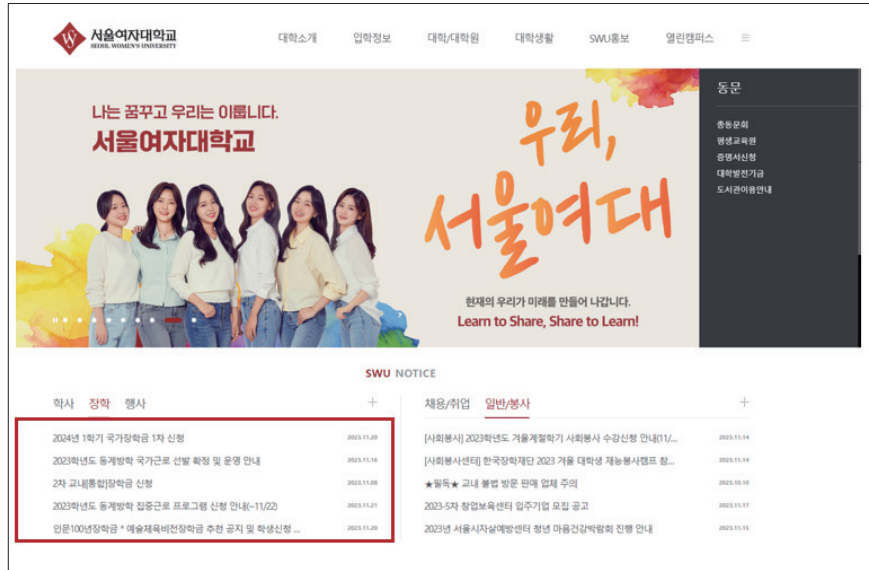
서울여자대학교
SEOUL WOMEN'S UNIVERSITY

대학소개 입학정보 대학/대학원 대학생활 SWU홍보 열린캠퍼스 ≡

나는 꿈꾸고 우리는 이룹니다.
서울여자대학교

우리,
서울여대

현재의 우리가 미래를 만들어 나갑니다.
Learn to Share, Share to Learn!

동문
총동문회
평생교육원
증명서신청
대학발전기금
도서관이용안내

SWU NOTICE

학사 장학 행사 +

2024년 1학기 국가장학금 1차 신청 2023.11.20
2023학년도 동계방학 국가근로 선발 확정 및 운영 안내 2023.11.16
2차 교내통합장학금 신청 2023.11.08
2023학년도 동계방학 집중근로 프로그램 신청 안내(~11/22) 2023.11.21
인문100년장학금 * 예술체육비전장학금 추천 공지 및 학생신청 ... 2023.11.20

채용/취업 일반/봉사 +

[사회봉사] 2023학년도 겨울계절학기 사회봉사 수강신청 안내(11/... 2023.11.14
[사회봉사센터] 한국장학재단 2023 겨울 대학생 재능봉사캠프 참... 2023.11.14
★필독★ 교내 불법 방문 판매 업체 주의 2023.10.10
2023-5차 창업보육센터 입주기업 모집 공고 2023.11.17
2023년 서울시자살예방센터 청년 마음건강박람회 진행 안내 2023.11.15